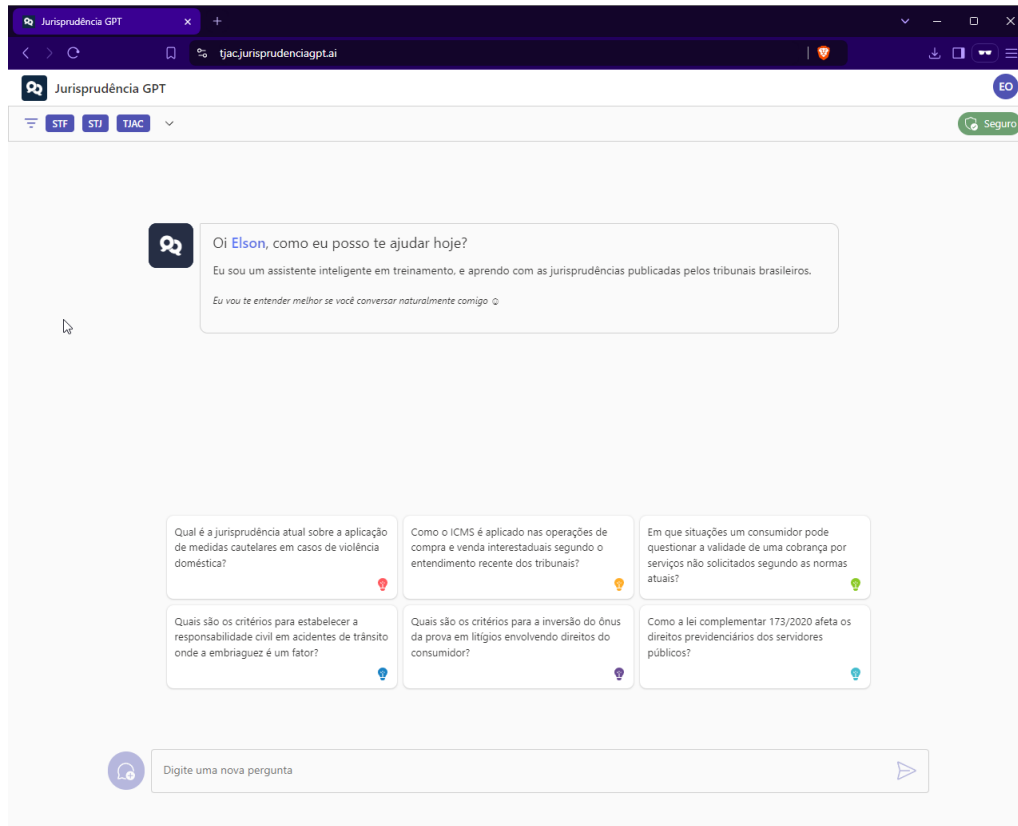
Jurisprudência GPT ×
+

tjac.jurisprudenciagpt.ai

Jurisprudência GPT
EO

STF STJ TJAC
Seguro

Oi Elson, como eu posso te ajudar hoje?

Eu sou um assistente inteligente em treinamento, e aprendo com as jurisprudências publicadas pelos tribunais brasileiros.

Eu vou te entender melhor se você conversar naturalmente comigo ☺

Qual é a jurisprudência atual sobre a aplicação de medidas cautelares em casos de violência doméstica?

Como o ICMS é aplicado nas operações de compra e venda interestaduais segundo o entendimento recente dos tribunais?

Em que situações um consumidor pode questionar a validade de uma cobrança por serviços não solicitados segundo as normas atuais?

Quais são os critérios para estabelecer a responsabilidade civil em acidentes de trânsito onde a embriaguez é um fator?

Quais são os critérios para a inversão do ônus da prova em litígios envolvendo direitos do consumidor?

Como a lei complementar 173/2020 afeta os direitos previdenciários dos servidores públicos?

Digite uma nova pergunta